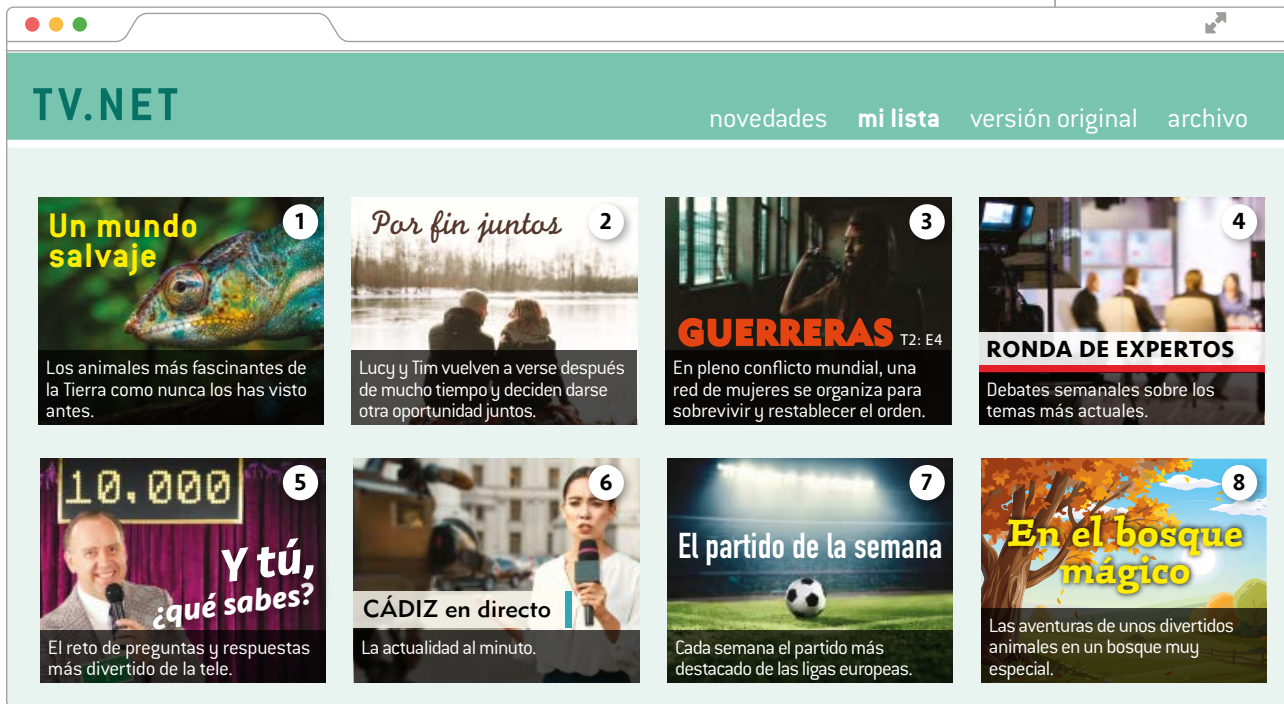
TV.NET

novedades mi lista versión original archivo

1
Un mundo salvaje
Los animales más fascinantes de la Tierra como nunca los has visto antes.

2
Por fin juntos
Lucy y Tim vuelven a verse después de mucho tiempo y deciden darse otra oportunidad juntos.

3
GUERRERAS T2: E4
En pleno conflicto mundial, una red de mujeres se organiza para sobrevivir y restablecer el orden.

4
RONDA DE EXPERTOS
Debates semanales sobre los temas más actuales.

5
10.000
Y tú, ¿qué sabes?
El reto de preguntas y respuestas más divertido de la tele.

6
CÁDIZ en directo
La actualidad al minuto.

7
El partido de la semana
Cada semana el partido más destacado de las ligas europeas.

8
En el bosque mágico
Las aventuras de unos divertidos animales en un bosque muy especial.